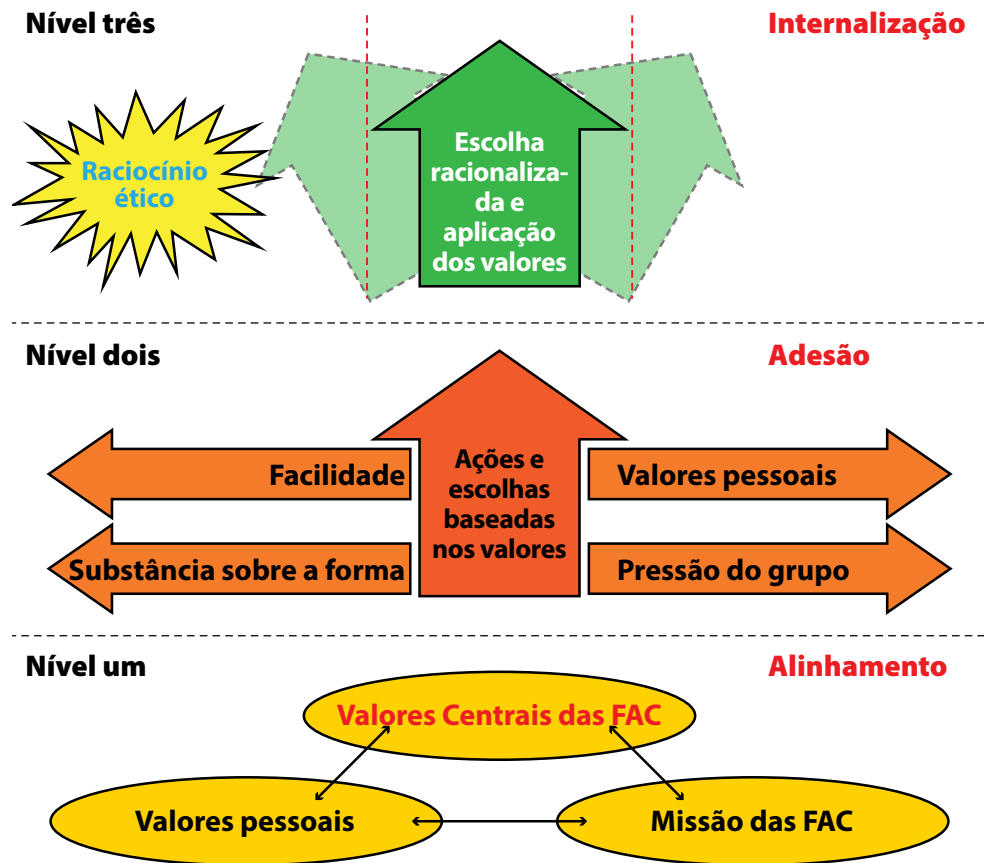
Nível três

Internalização

Raciocínio ético

Escolha racionalizada e aplicação dos valores

Nível dois

Adesão

Facilidade

Ações e escolhas baseadas nos valores

Valores pessoais

Substância sobre a forma

Pressão do grupo

Nível um

Alinhamento

Valores Centrais das FAC

Valores pessoais

Missão das FAC